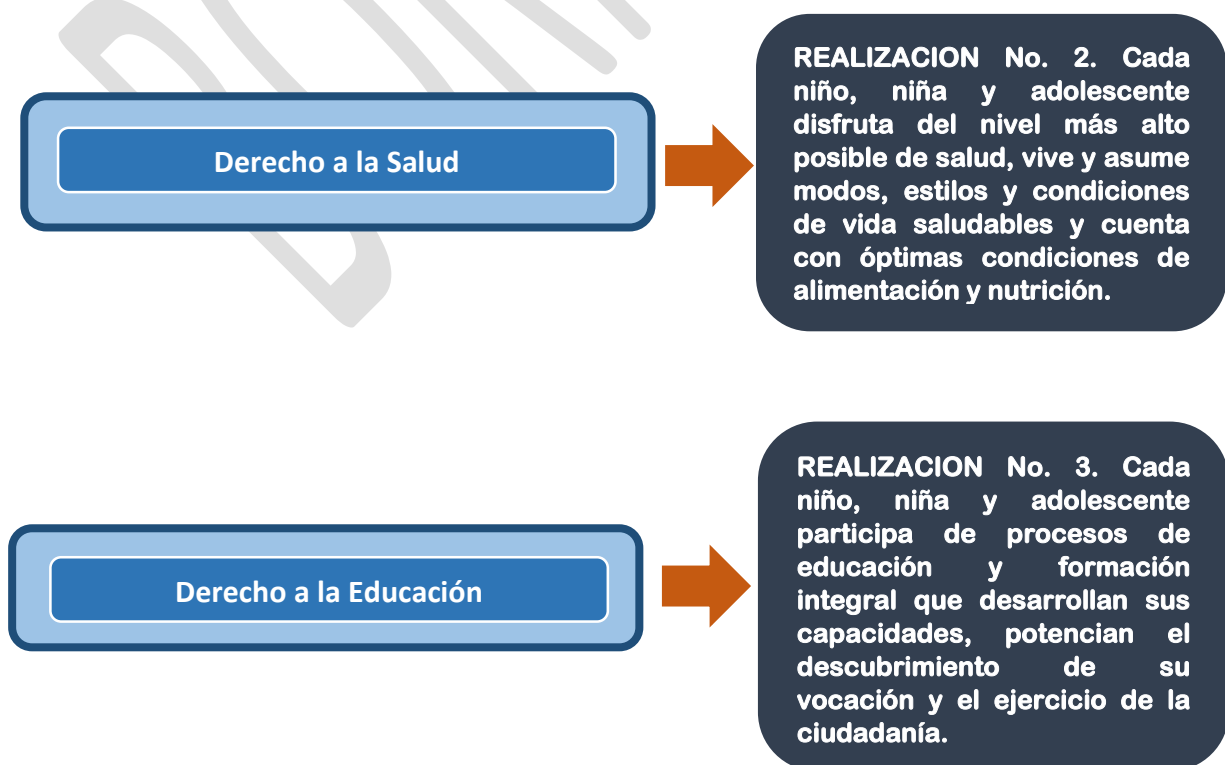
Derecho a la Salud

REALIZACION No. 2. Cada niño, niña y adolescente disfruta del nivel más alto posible de salud, vive y asume modos, estilos y condiciones de vida saludables y cuenta con óptimas condiciones de alimentación y nutrición.

Derecho a la Educación

REALIZACION No. 3. Cada niño, niña y adolescente participa de procesos de educación y formación integral que desarrollan sus capacidades, potencian el descubrimiento de su vocación y el ejercicio de la ciudadanía.